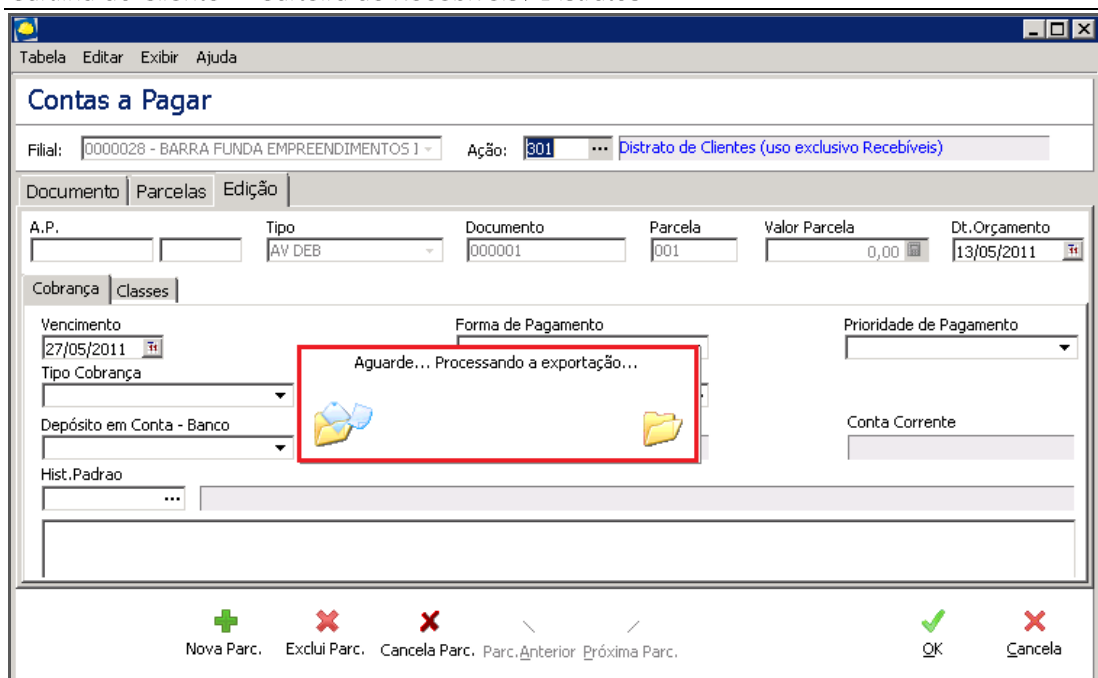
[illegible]

Tabela Editar Exibir Ajuda

Contas a Pagar

Filial: 0000028 - BARRA FUNDA EMPREENDIMENTOS I Ação: 301 ··· Distrato de Clientes (uso exclusivo Recebíveis)

Documento Parcelas Edição

A.P. Tipo AV DEB Documento 000001 Parcela 001 Valor Parcela 0,00 Dt.Orçamento 13/05/2011

Cobrança Classes

Vencimento 27/05/2011

Forma de Pagamento

Prioridade de Pagamento

Tipo Cobrança

Aguarde... Processando a exportação...

Depósito em Conta - Banco

Conta Corrente

Hist.Padrao ···

Nova Parc. Exclui Parc. Cancela Parc. Parc.Anterior Próxima Parc. OK Cancela